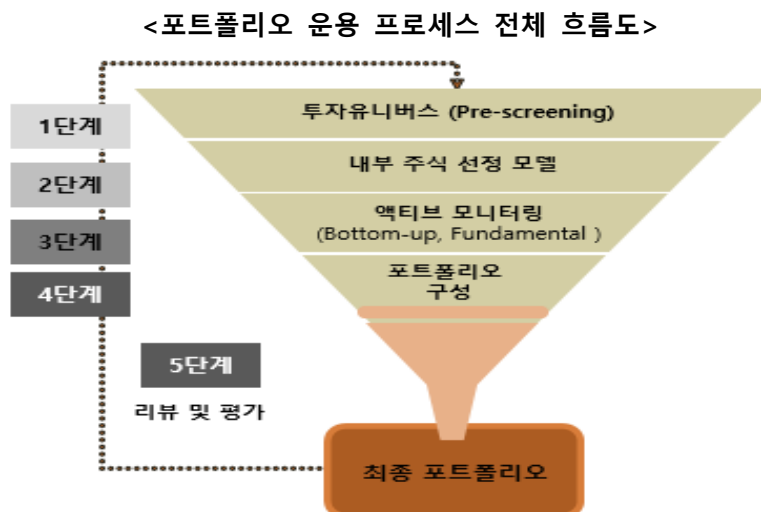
<포트폴리오 운용 프로세스 전체 흐름도>

1단계

2단계

3단계

4단계

투자유니버스 (Pre-screening)

내부 주식 선정 모델

액티브 모니터링
(Bottom-up, Fundamental )

포트폴리오
구성

5단계

리뷰 및 평가

최종 포트폴리오